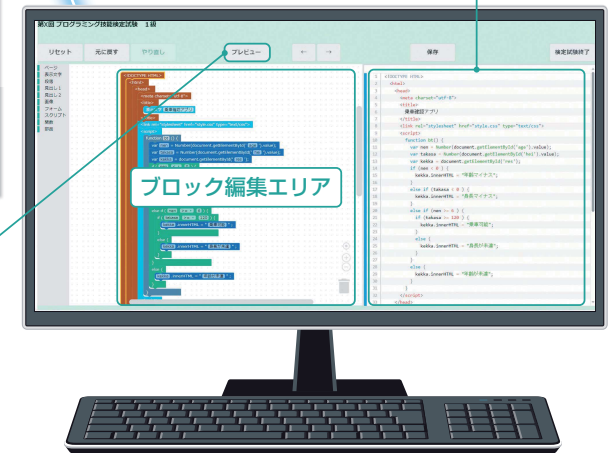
第X回 プログラミング技能検定試験 1級

リセット
元に戻す
やり直し
プレビュー
←
→
保存
検定試験終了

ページ
表示文字
段落
見出し1
見出し2
画像
フォーム
スクリプト
関数
原価

ブロック編集エリア

<!DOCTYPE html>
<html>
<head>
<meta charset="utf-8">
<title>
乗車確認アプリ
</title>
<link rel="stylesheet" href="style.css" type="text/css">
<script>
function kt() {
var nen = Number(document.getElementById('age').value);
var takusa = Number(document.getElementById('hoi').value);
var kekka = document.getElementById('res');
if (nen < 0 ) {
kekka.innerHTML = "年齢がマイナス";
}
else if (takusa < 0 ) {
kekka.innerHTML = "身長がマイナス";
}
else if (nen >= 6 ) {
if (takusa >= 120 ) {
kekka.innerHTML = "乗車可能";
}
else {
kekka.innerHTML = "身長が不適";
}
}
else {
kekka.innerHTML = "年齢が不適";
}
}
</script>
</head>